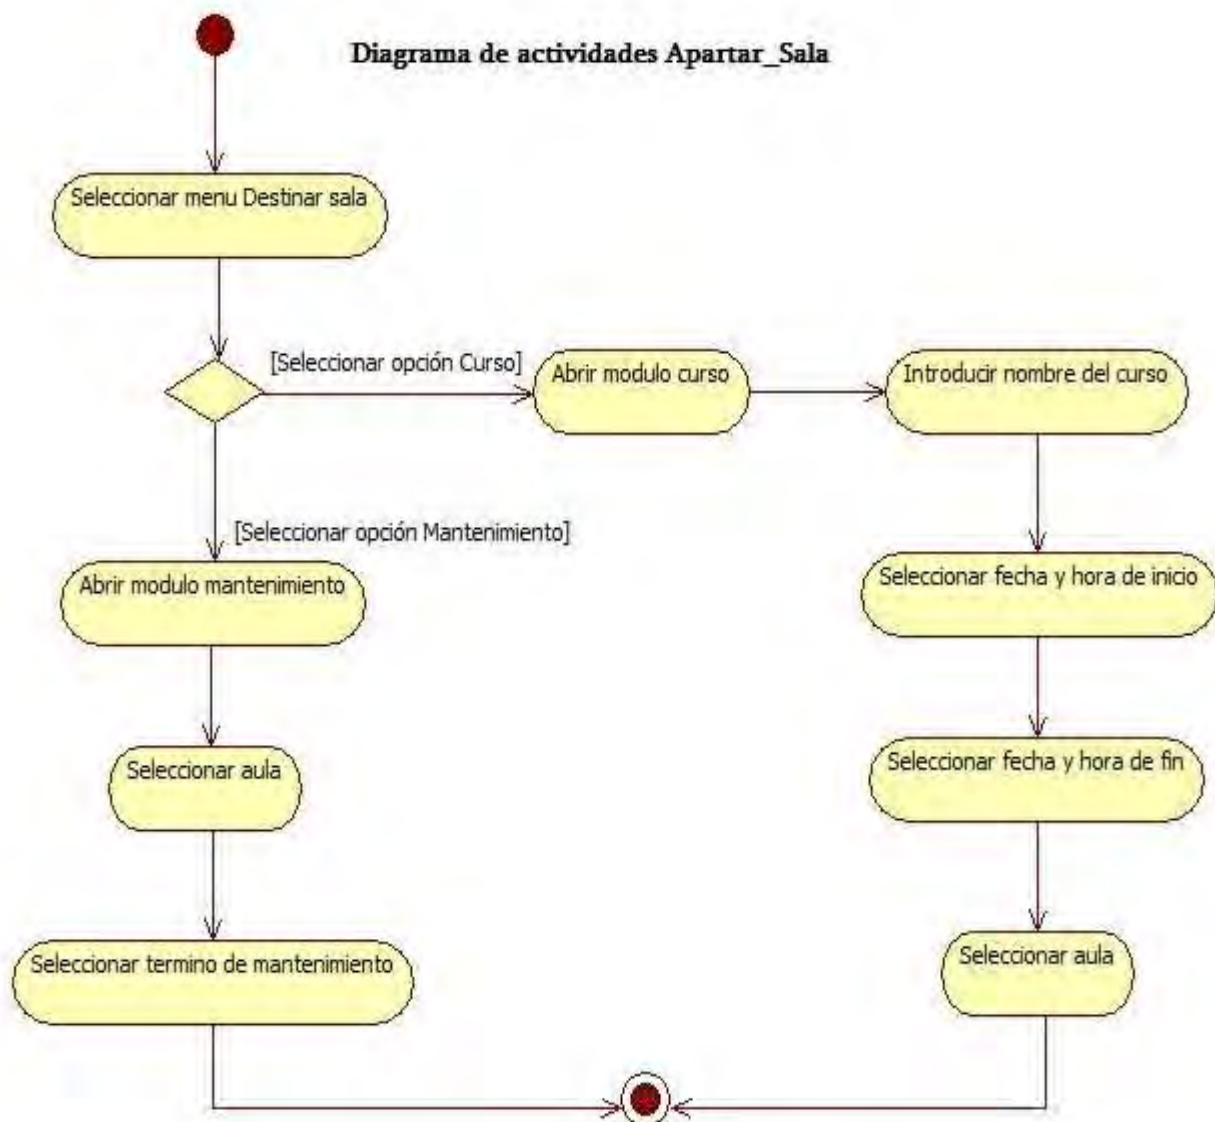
Diagrama de actividades Apartar_Sala

Seleccionar menu Destinar sala

[Seleccionar opción Curso]

Abrir modulo curso

Introducir nombre del curso

[Seleccionar opción Mantenimiento]

Abrir modulo mantenimiento

Seleccionar fecha y hora de inicio

Seleccionar aula

Seleccionar fecha y hora de fin

Seleccionar termino de mantenimiento

Seleccionar aula